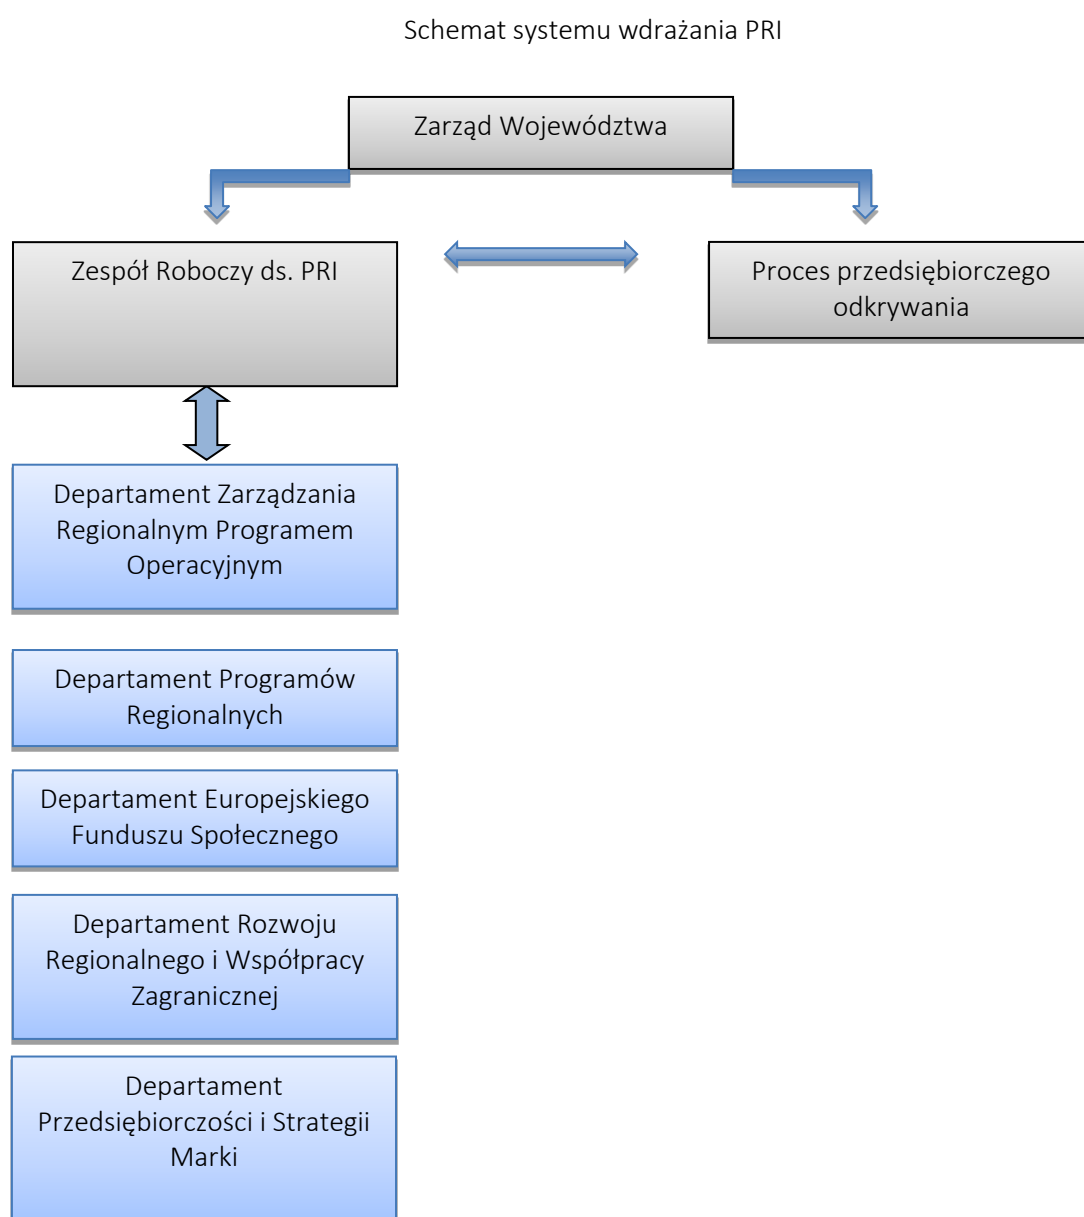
Schemat systemu wdrażania PRI

Zarząd Województwa

Zespół Roboczy ds. PRI

Proces przedsiębiorczego odkrywania

Departament Zarządzania Regionalnym Programem Operacyjnym

Departament Programów Regionalnych

Departament Europejskiego Funduszu Społecznego

Departament Rozwoju Regionalnego i Współpracy Zagranicznej

Departament Przedsiębiorczości i Strategii Marki